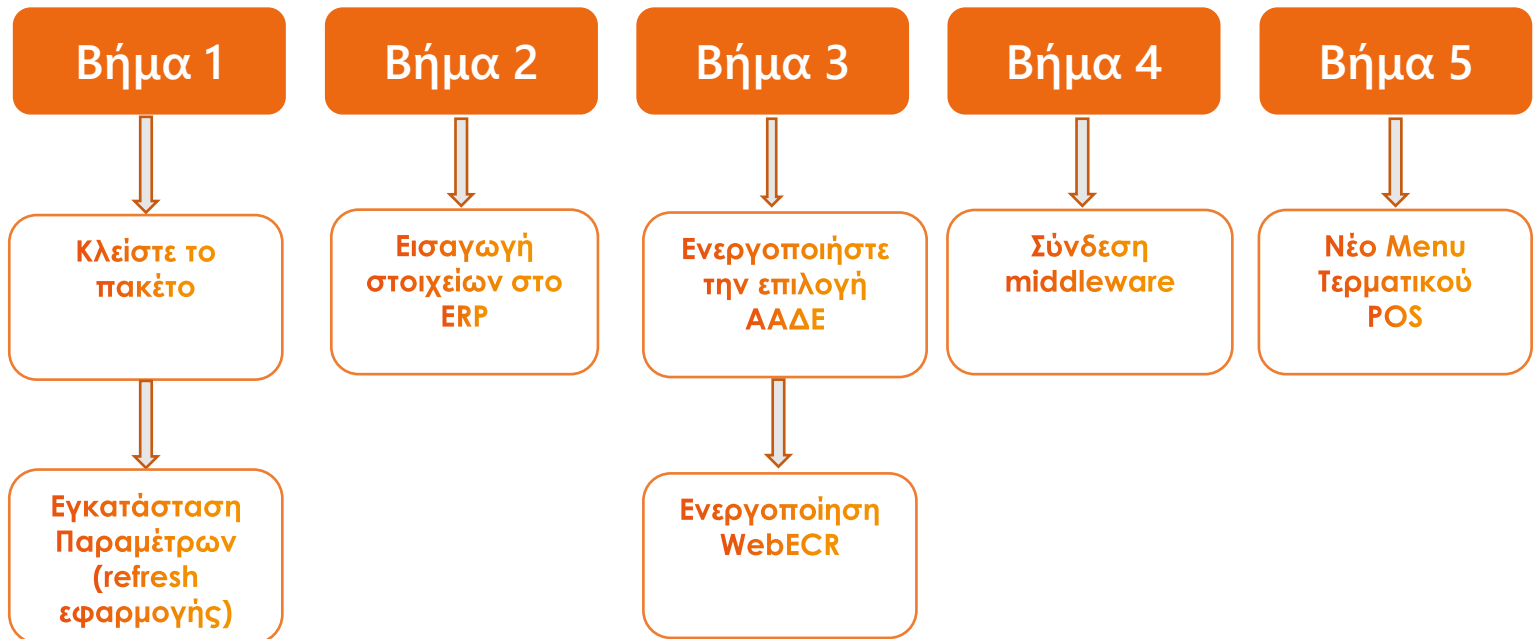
Βήμα 1

Κλείστε το πακέτο

Εγκατάσταση Παραμέτρων (refresh εφαρμογής)

Βήμα 2

Εισαγωγή στοιχείων στο ERP

Βήμα 3

Ενεργοποιήστε την επιλογή ΑΑΔΕ

Ενεργοποίηση WebECR

Βήμα 4

Σύνδεση middleware

Βήμα 5

Νέο Menu Τερματικού POS